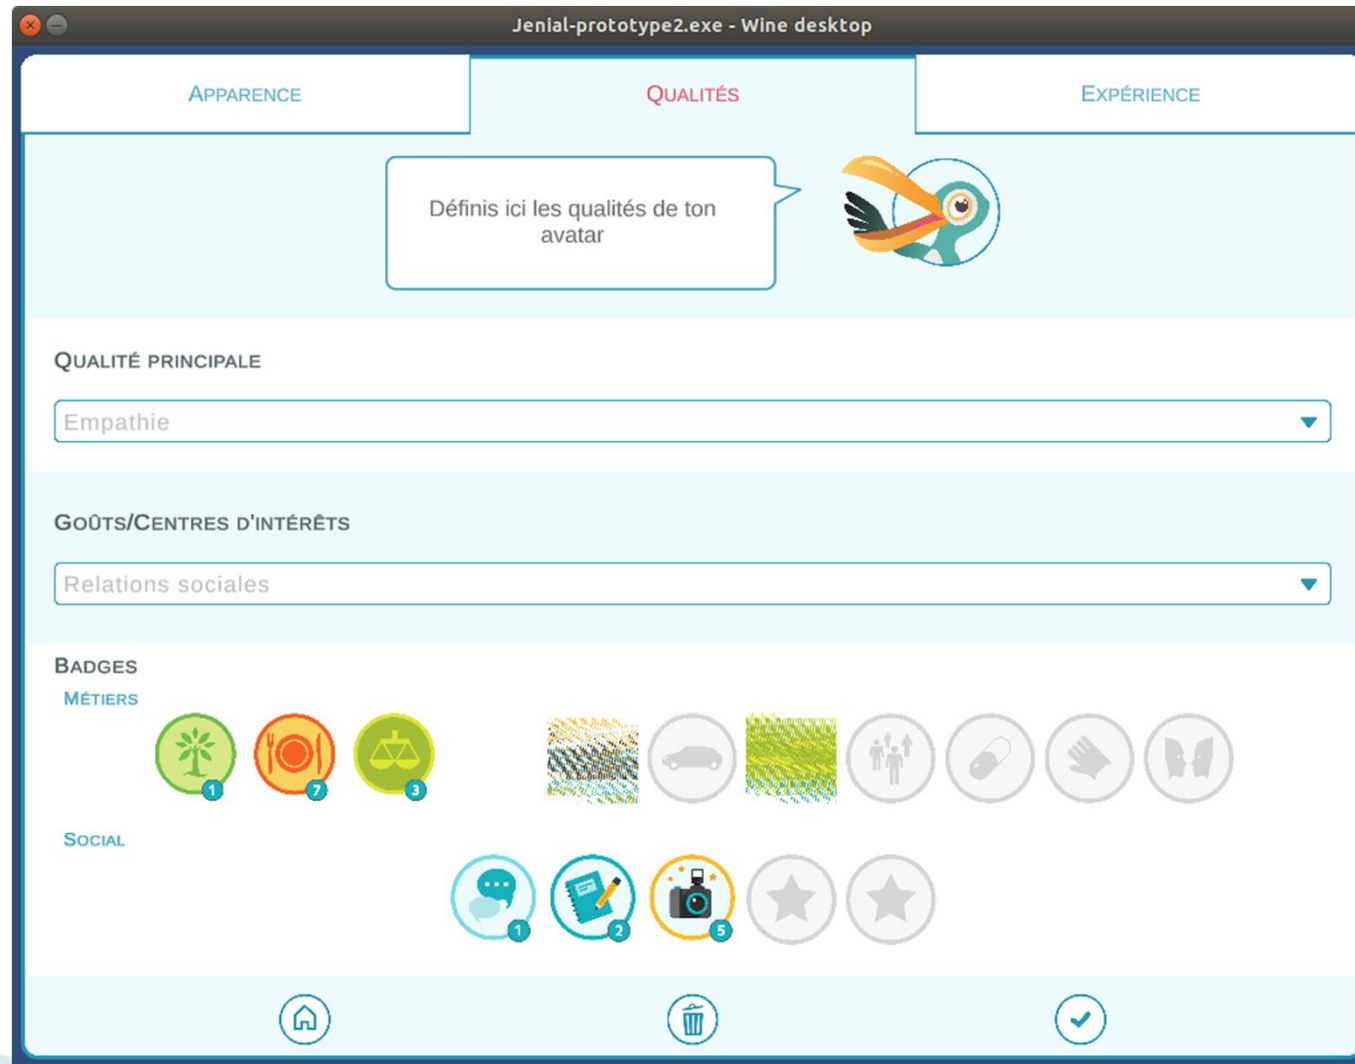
Jenial-prototype2.exe - Wine desktop

APPARENCE

QUALITÉS

EXPÉRIENCE

Définis ici les qualités de ton avatar

QUALITÉ PRINCIPALE

Empathie

GOÛTS/CENTRES D'INTÉRÊTS

Relations sociales

BADGES

MÉTIERS

1 7 3

SOCIAL

1 2 5